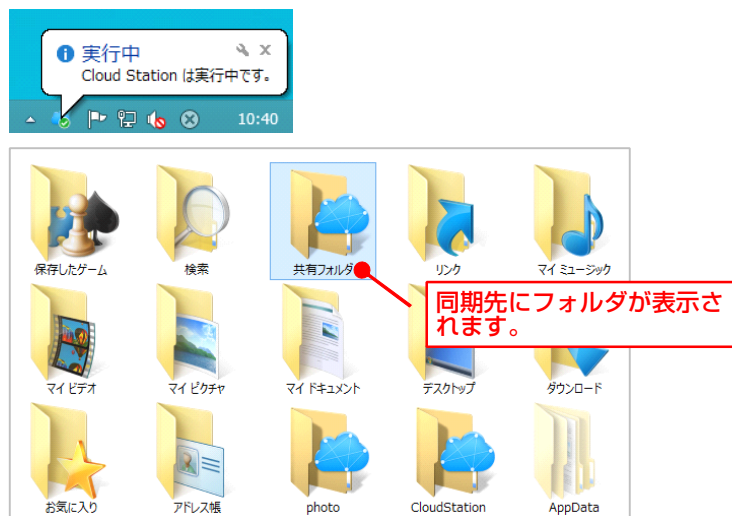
実行中
Cloud Station は実行中です。
10:40

保存したゲーム
検索
共有フォルダ
リンク
マイ ミュージック
同期先にフォルダが表示されます。
マイ ビデオ
マイ ピクチャ
マイ ドキュメント
デスクトップ
ダウンロード
お気に入り
アドレス帳
photo
CloudStation
AppData